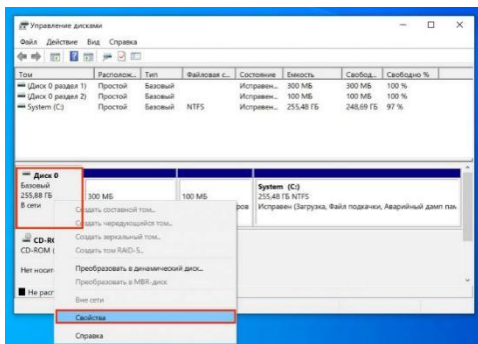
Управление дисками

Файл Действие Вид Справка

| Том | Располож... | Тип | Файловая с... | Состояние | Емкость | Свобод... | Свободно % |
|---|---|---|---|---|---|---|---|
| (Диск 0 раздел 1) | Простой | Базовый | | Исправен... | 300 МБ | 300 МБ | 100 % |
| (Диск 0 раздел 2) | Простой | Базовый | | Исправен... | 100 МБ | 100 МБ | 100 % |
| System (C:) | Простой | Базовый | NTFS | Исправен... | 255,48 ГБ | 248,69 ГБ | 97 % |

Диск 0
Базовый
255,88 ГБ
В сети

300 МБ

100 МБ
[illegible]ров

System (C:)
255,48 ГБ NTFS
Исправен (Загрузка, Файл подкачки, Аварийный дамп пам

CD-R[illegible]
CD-ROM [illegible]
Нет носит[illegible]

Не рас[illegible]

Создать составной том...
Создать чередующийся том...
Создать зеркальный том...
Создать том RAID-5...
Преобразовать в динамический диск...
Преобразовать в MBR-диск
Вне сети
Свойства
Справка